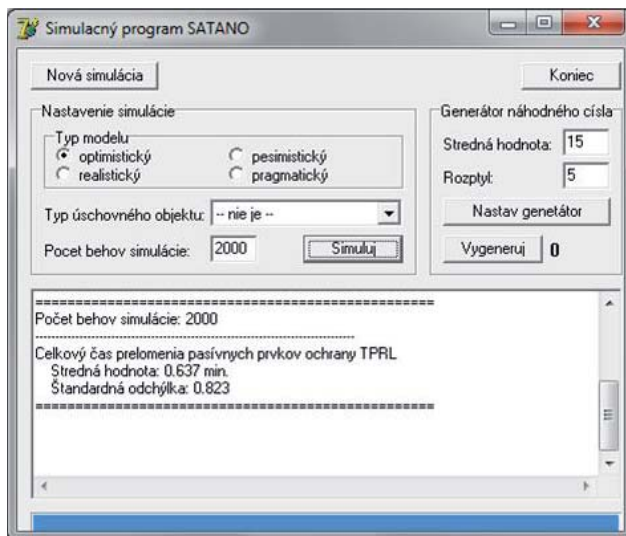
Simulacný program SATANO

Nová simulácia

Koniec

Nastavenie simulácie

Typ modelu
optimistický
pesimistický
realistický
pragmatický

Typ úschovného objektu: -- nie je --

Pocet behov simulácie: 2000

Simuluj

Generátor náhodného císla

Stredná hodnota: 15

Rozptyl: 5

Nastav genetátor

Vygeneruj 0

==================================================
Počet behov simulácie: 2000
--------------------------------------------------
Celkový čas prelomenia pasívnych prvkov ochrany TPRL
Stredná hodnota: 0.637 min.
Štandardná odchýlka: 0.823
==================================================